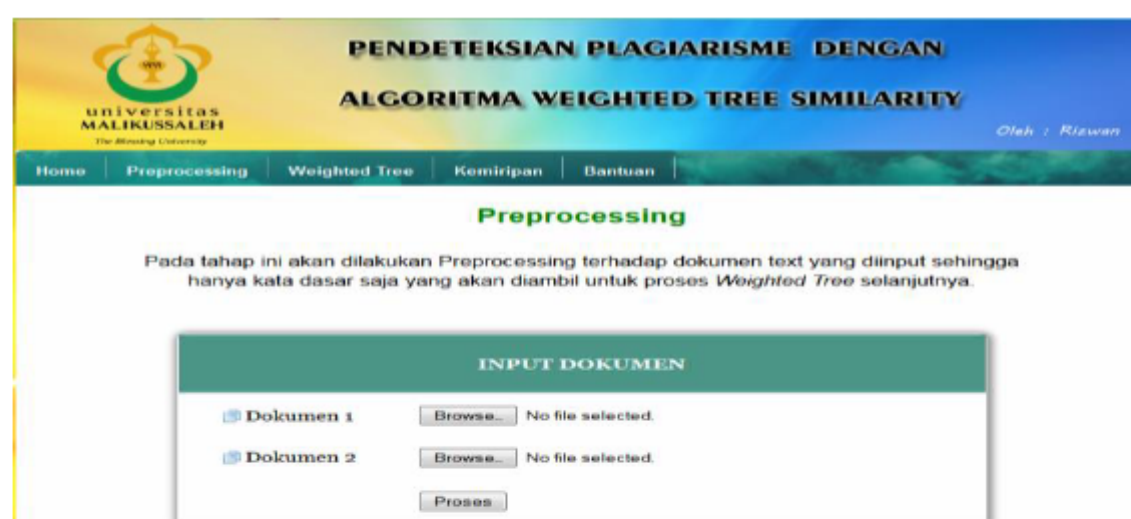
universitas
MALIKUSSALEH
The Blessing University

PENDETEKSIAN PLAGIARISME DENGAN
ALGORITMA WEIGHTED TREE SIMILARITY

Oleh : Rizwan

Home | Preprocessing | Weighted Tree | Kemiripan | Bantuan

Preprocessing

Pada tahap ini akan dilakukan Preprocessing terhadap dokumen text yang diinput sehingga hanya kata dasar saja yang akan diambil untuk proses *Weighted Tree* selanjutnya.

INPUT DOKUMEN

Dokumen 1 Browse... No file selected.

Dokumen 2 Browse... No file selected.

Proses